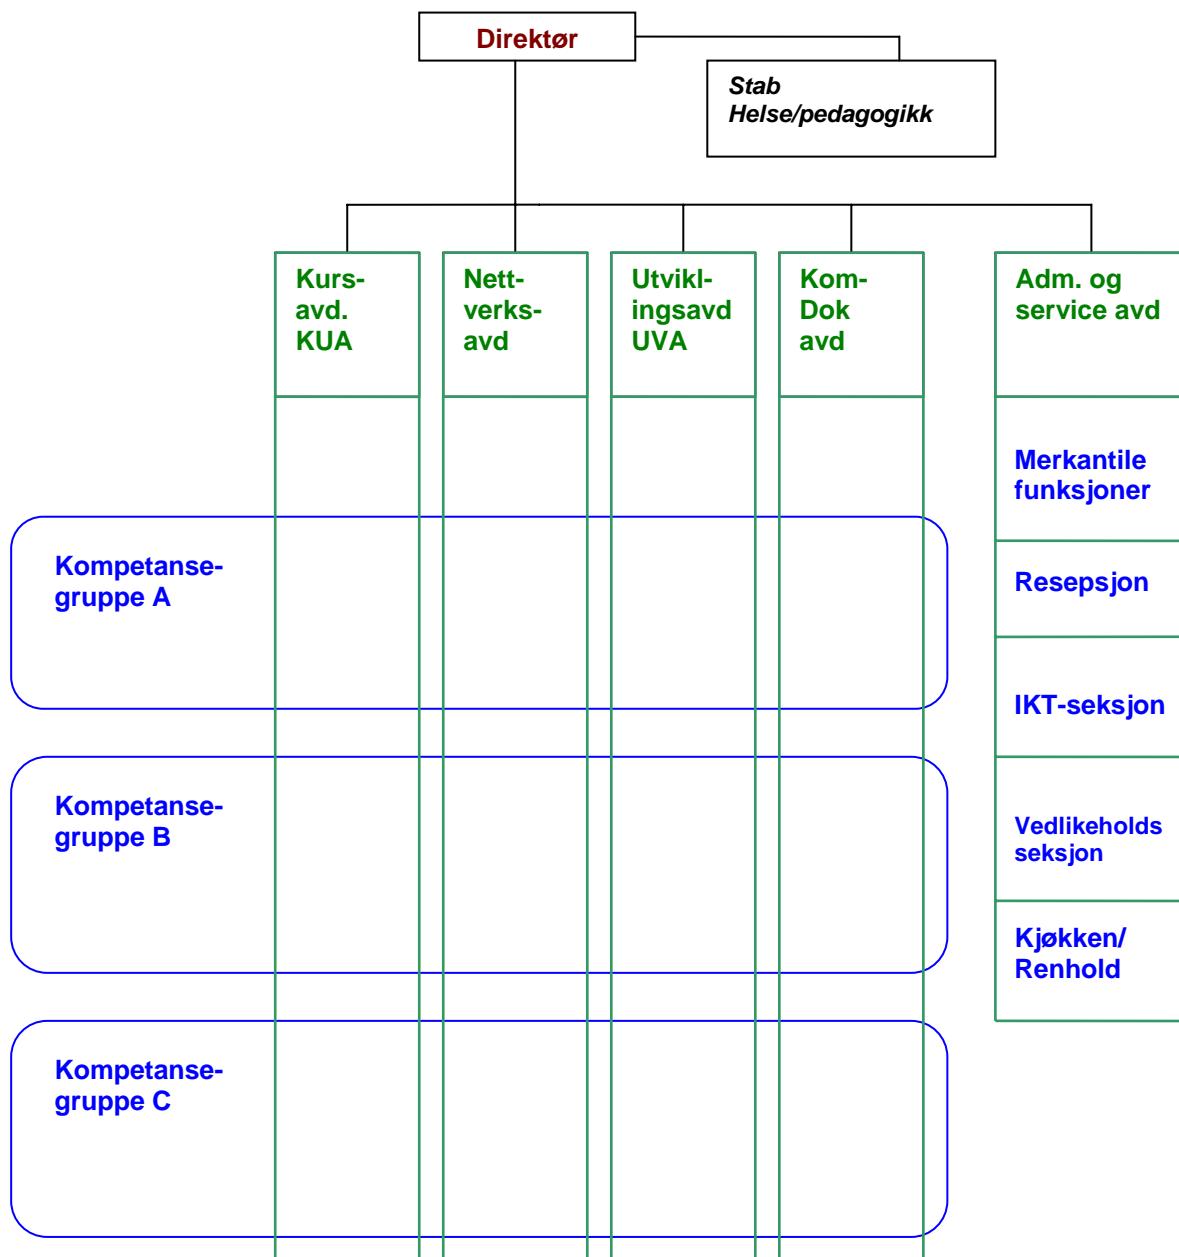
Direktør

Stab
Helse/pedagogikk

Kursavd.
KUA

Nettverksavd

Utviklingsavd
UVA

Kom-Dok
avd

Adm. og service avd

Merkantile funksjoner

Resepsjon

IKT-seksjon

Vedlikeholds seksjon

Kjøkken/ Renhold

Kompetansegruppe A

Kompetansegruppe B

Kompetansegruppe C